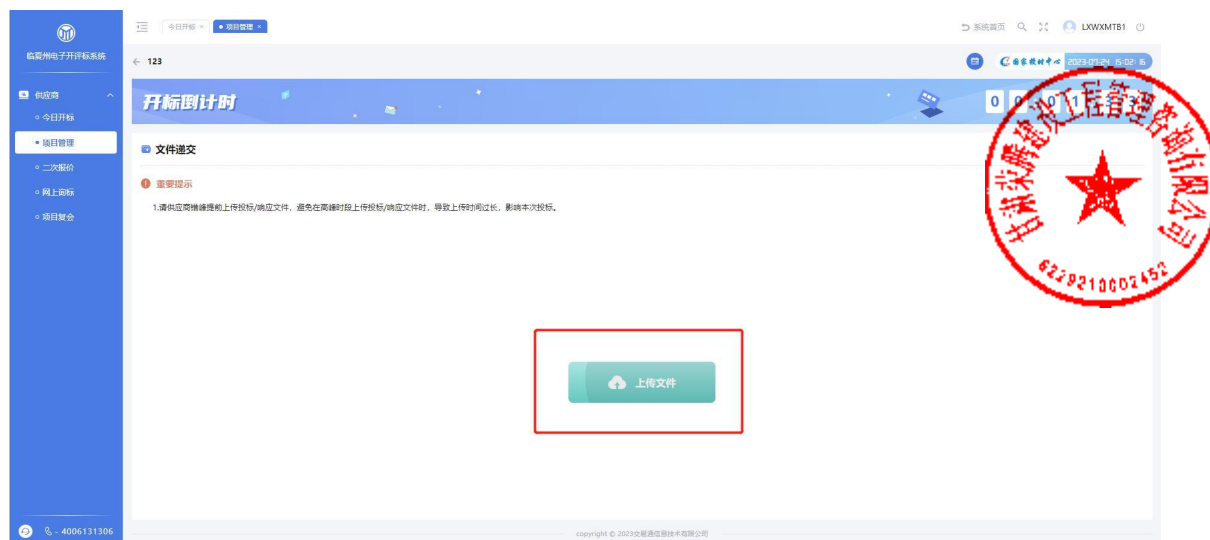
临夏州电子开评标系统

供应商
今日开标
项目管理
二次报价
网上询标
项目复合

今日开标 ×
● 项目管理 ×

系统首页
LXWXMTB1

← 123

国家授时中心 2023-03-24 15:02:16

开标倒计时

0 0 : 0 1 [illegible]

文件递交

重要提示

1.请供应商尽量提前上传投标/响应文件，避免在高峰时段上传投标/响应文件时，导致上传时间过长，影响本次投标。

上传文件

甘肃兴盛建设工程管理咨询有限公司
6229210002452

- 4006131306

copyright © 2023交易通信息技术有限公司